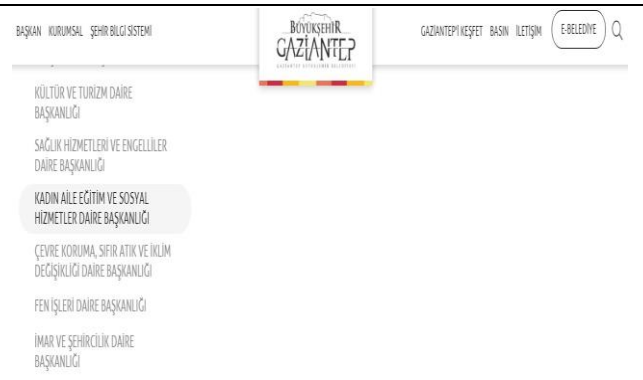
BAŞKAN KURUMSAL ŞEHİR BİLGİ SİSTEMİ

BÜYÜKŞEHİR GAZİANTEP

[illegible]

GAZİANTEP'İ KEŞFET BASIN İLETİŞİM E-BELEDİYE

KÜLTÜR VE TURİZM DAİRE BAŞKANLIĞI

SAĞLIK HİZMETLERİ VE ENGELLİLER DAİRE BAŞKANLIĞI

KADIN AİLE EĞİTİM VE SOSYAL HİZMETLER DAİRE BAŞKANLIĞI

ÇEVRE KORUMA, SIFIR ATIK VE İKLİM DEĞİŞİKLİĞİ DAİRE BAŞKANLIĞI

FEN İŞLERİ DAİRE BAŞKANLIĞI

İMAR VE ŞEHİRCİLİK DAİRE BAŞKANLIĞI